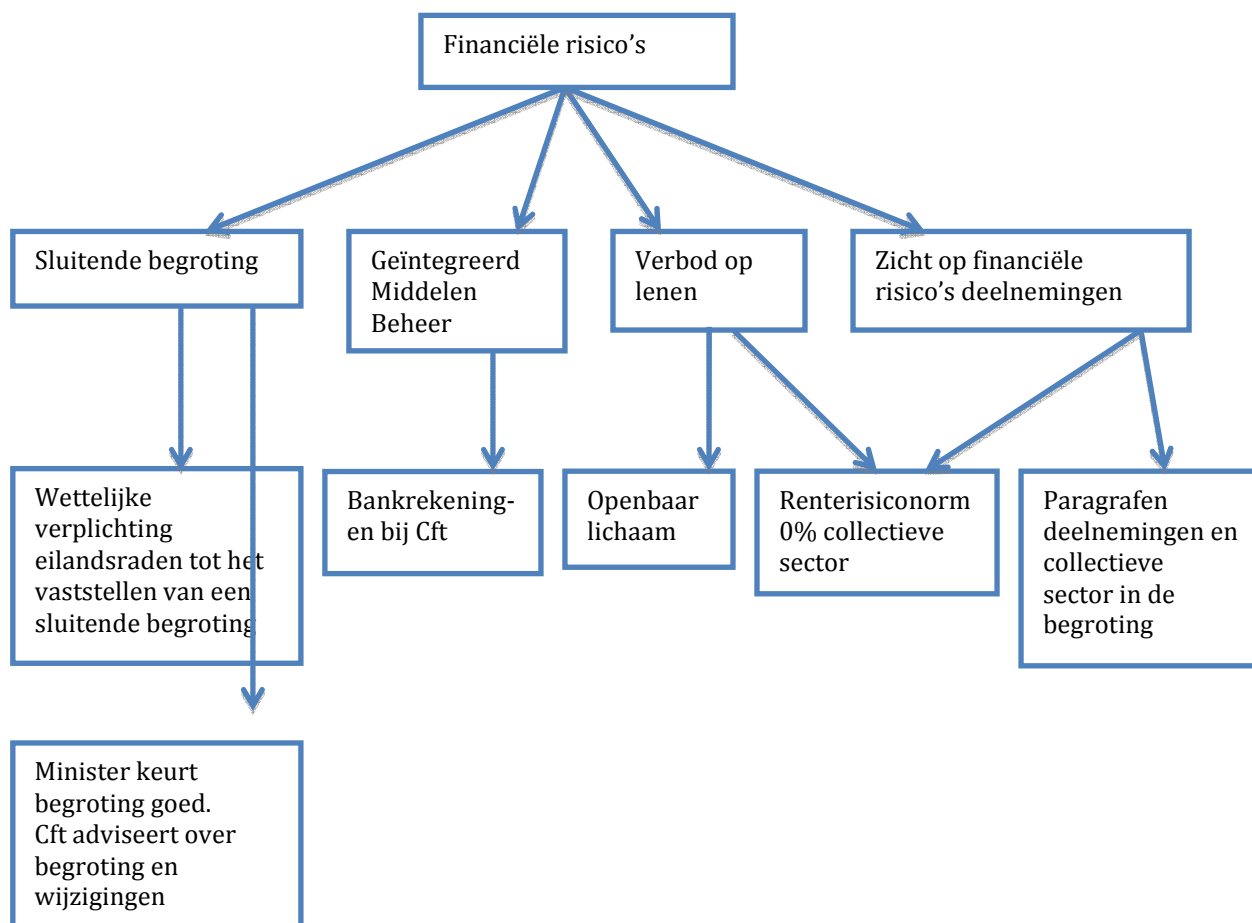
Financiële risico's

Sluitende begroting

Geïntegreerd Middelen Beheer

Verbod op lenen

Zicht op financiële risico's deelnemingen

Wettelijke verplichting eilandsraden tot het vaststellen van een sluitende begroting

Bankrekening-en bij Cft

Openbaar lichaam

Renterisiconorm 0% collectieve sector

Paragrafen deelnemingen en collectieve sector in de begroting

Minister keurt begroting goed. Cft adviseert over begroting en wijzigingen